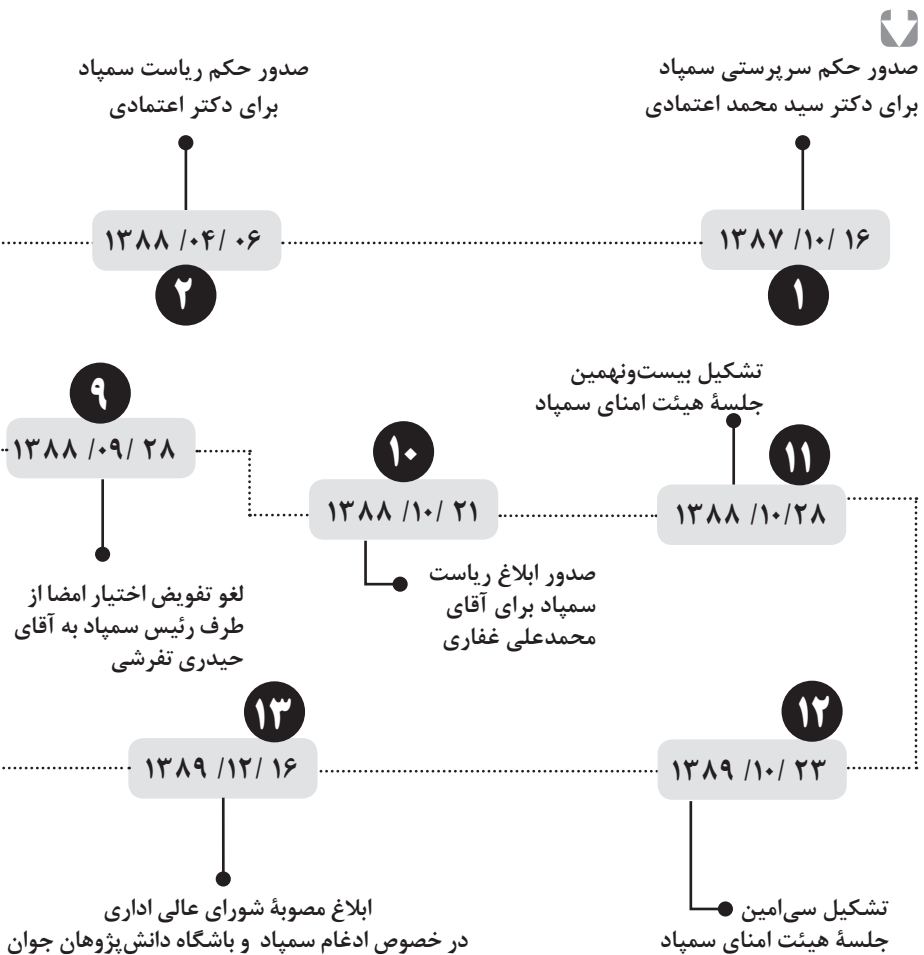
صدور حکم سرپرستی سمپاد
برای دکتر سید محمد اعتمادی

۱۳۸۷ /۱۰/ ۱۶

۱

صدور حکم ریاست سمپاد
برای دکتر اعتمادی

۱۳۸۸ /۰۴/ ۰۶

۲

تشکیل بیست‌ونهمین
جلسهٔ هیئت امنای سمپاد

۱۱

۱۳۸۸ /۱۰/۲۸

۱۰

۱۳۸۸ /۱۰/ ۲۱

صدور ابلاغ ریاست
سمپاد برای آقای
محمدعلی غفاری

۹

۱۳۸۸ /۰۹/ ۲۸

لغو تفویض اختیار امضا از
طرف رئیس سمپاد به آقای
حیدری تفرشی

۱۲

۱۳۸۹ /۱۰/ ۲۳

تشکیل سی‌امین
جلسهٔ هیئت امنای سمپاد

۱۳

۱۳۸۹ /۱۲/ ۱۶

ابلاغ مصوبهٔ شورای عالی اداری
در خصوص ادغام سمپاد و باشگاه دانش‌پژوهان جوان